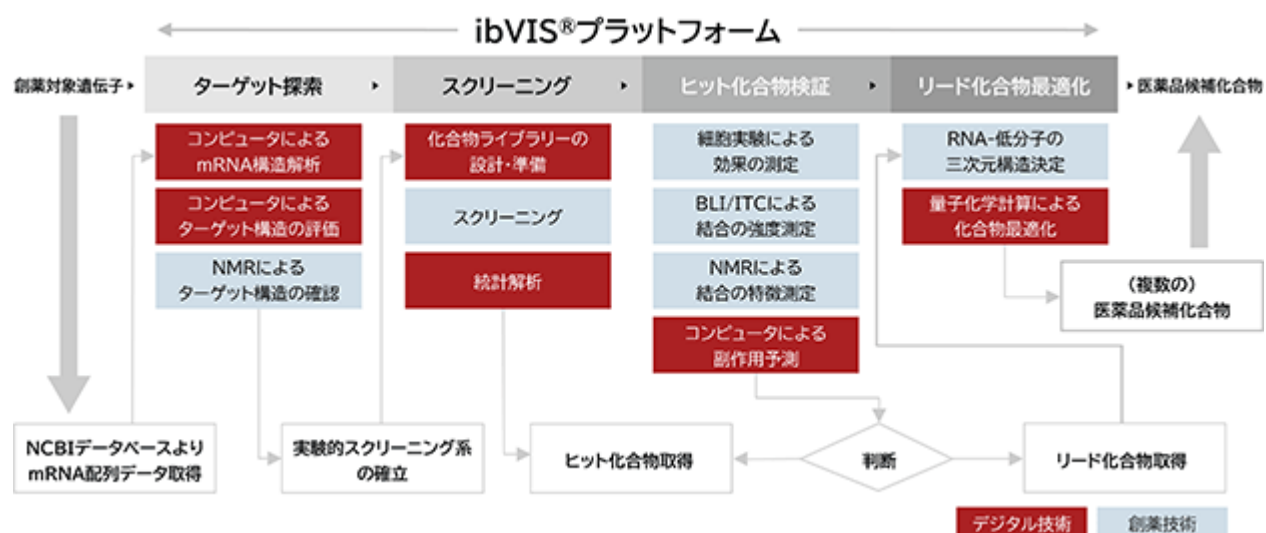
ibVIS®プラットフォーム

創薬対象遺伝子

ターゲット探索

スクリーニング

ヒット化合物検証

リード化合物最適化

医薬品候補化合物

コンピュータによるmRNA構造解析

コンピュータによるターゲット構造の評価

NMRによるターゲット構造の確認

化合物ライブラリーの設計・準備

スクリーニング

統計解析

細胞実験による効果の測定

BLI/ITCによる結合の強度測定

NMRによる結合の特徴測定

コンピュータによる副作用予測

RNA-低分子の三次元構造決定

量子化学計算による化合物最適化

（複数の）医薬品候補化合物

NCBIデータベースよりmRNA配列データ取得

実験的スクリーニング系の確立

ヒット化合物取得

判断

リード化合物取得

デジタル技術

創薬技術